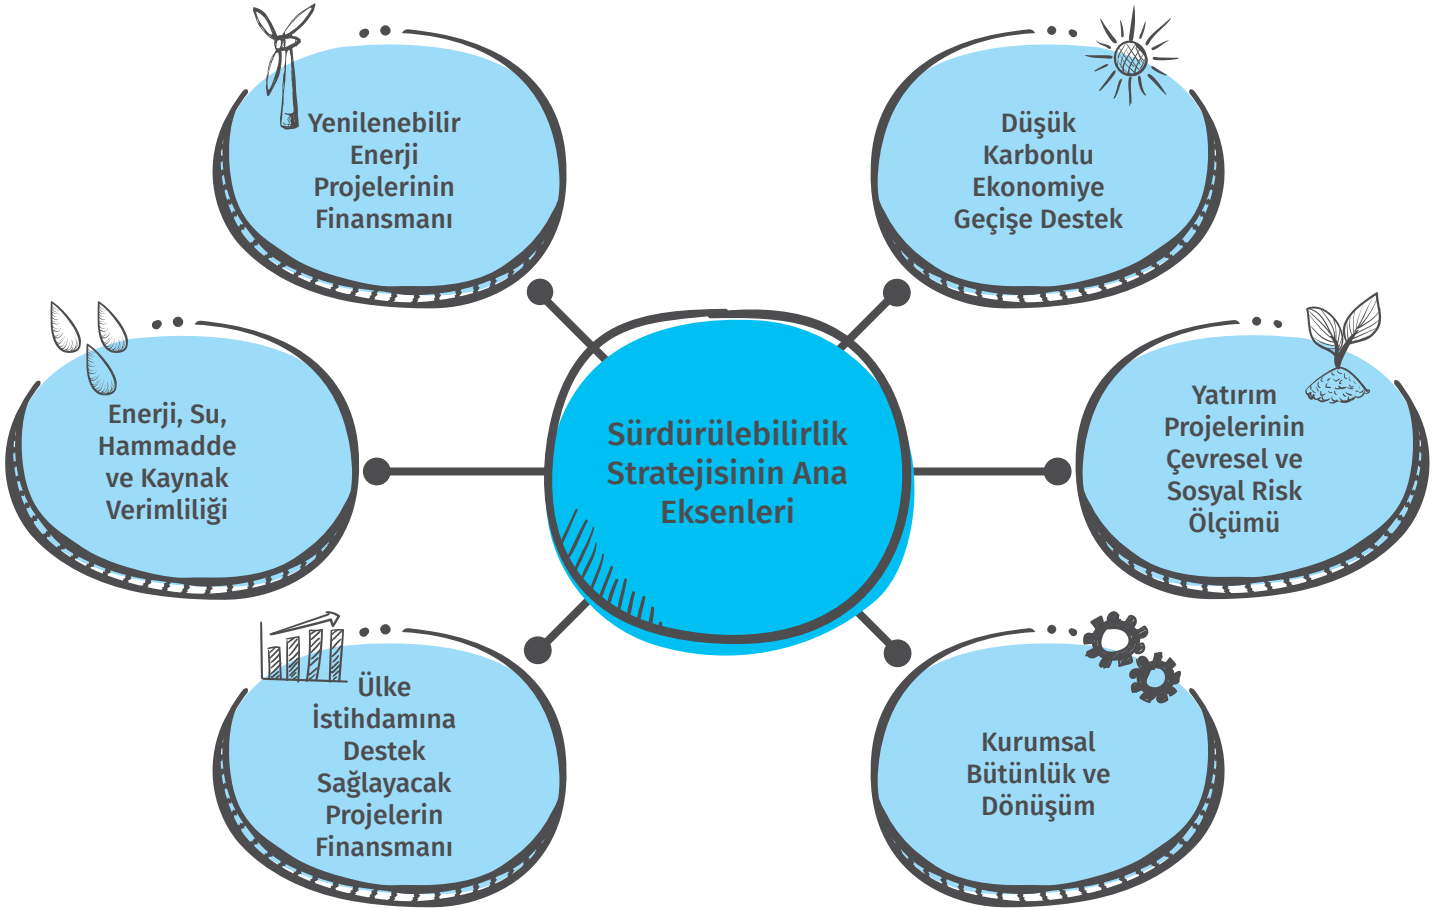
Sürdürülebilirlik Stratejisinin Ana Eksenleri

Yenilenebilir Enerji Projelerinin Finansmanı

Düşük Karbonlu Ekonomiye Geçişe Destek

Enerji, Su, Hammadde ve Kaynak Verimliliği

Yatırım Projelerinin Çevresel ve Sosyal Risk Ölçümü

Ülke İstihdamına Destek Sağlayacak Projelerin Finansmanı

Kurumsal Bütünlük ve Dönüşüm